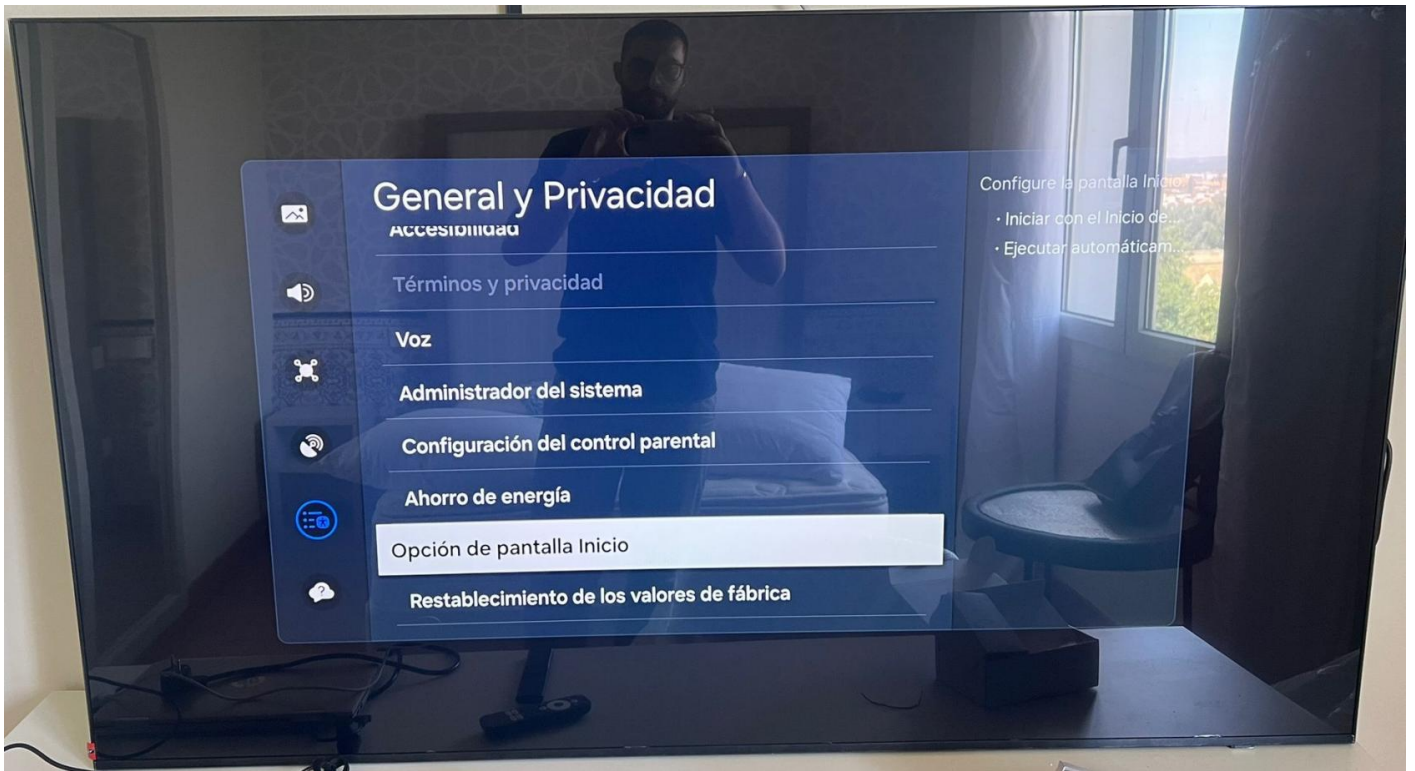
General y Privacidad

Accesibilidad

Términos y privacidad

Voz

Administrador del sistema

Configuración del control parental

Ahorro de energía

Opción de pantalla Inicio

Restablecimiento de los valores de fábrica

Configure la pantalla Inicio

· Iniciar con el Inicio de...

· Ejecutar automáticam...